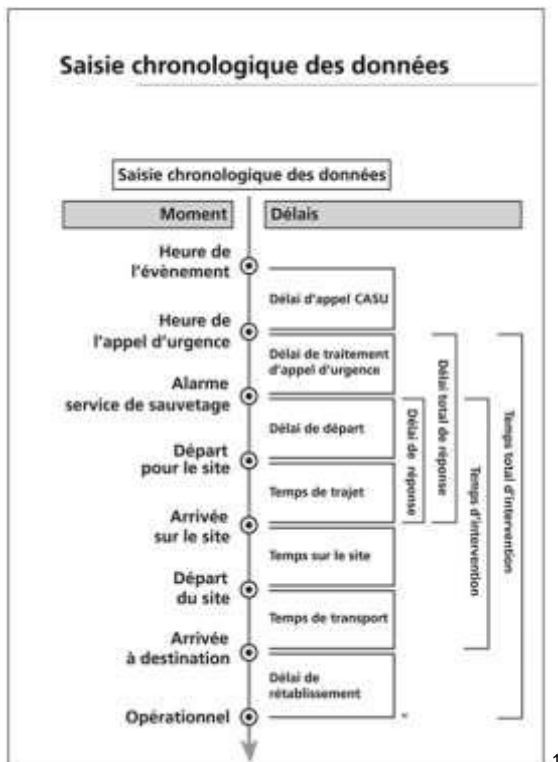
Saisie chronologique des données

Saisie chronologique des données

| Moment | Délais |
|---|---|

Heure de l'évènement

Délai d'appel CASU

Heure de l'appel d'urgence

Délai de traitement d'appel d'urgence

Alarme service de sauvetage

Délai de départ

Départ pour le site

Temps de trajet

Arrivée sur le site

Temps sur le site

Départ du site

Temps de transport

Arrivée à destination

Délai de rétablissement

Opérationnel

Délai de réponse

Délai total de réponse

Temps d'intervention

Temps total d'intervention

1